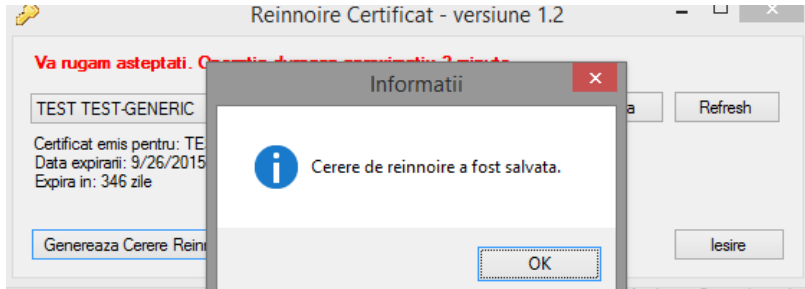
Reinnoire Certificat - versiune 1.2

Va rugam asteptati. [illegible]

TEST TEST-GENERIC

a

Refresh

Certificat emis pentru: TE
Data expirarii: 9/26/2015
Expira in: 346 zile

Genereaza Cerere Reinn

Iesire

Informatii

Cerere de reinnoire a fost salvata.

OK